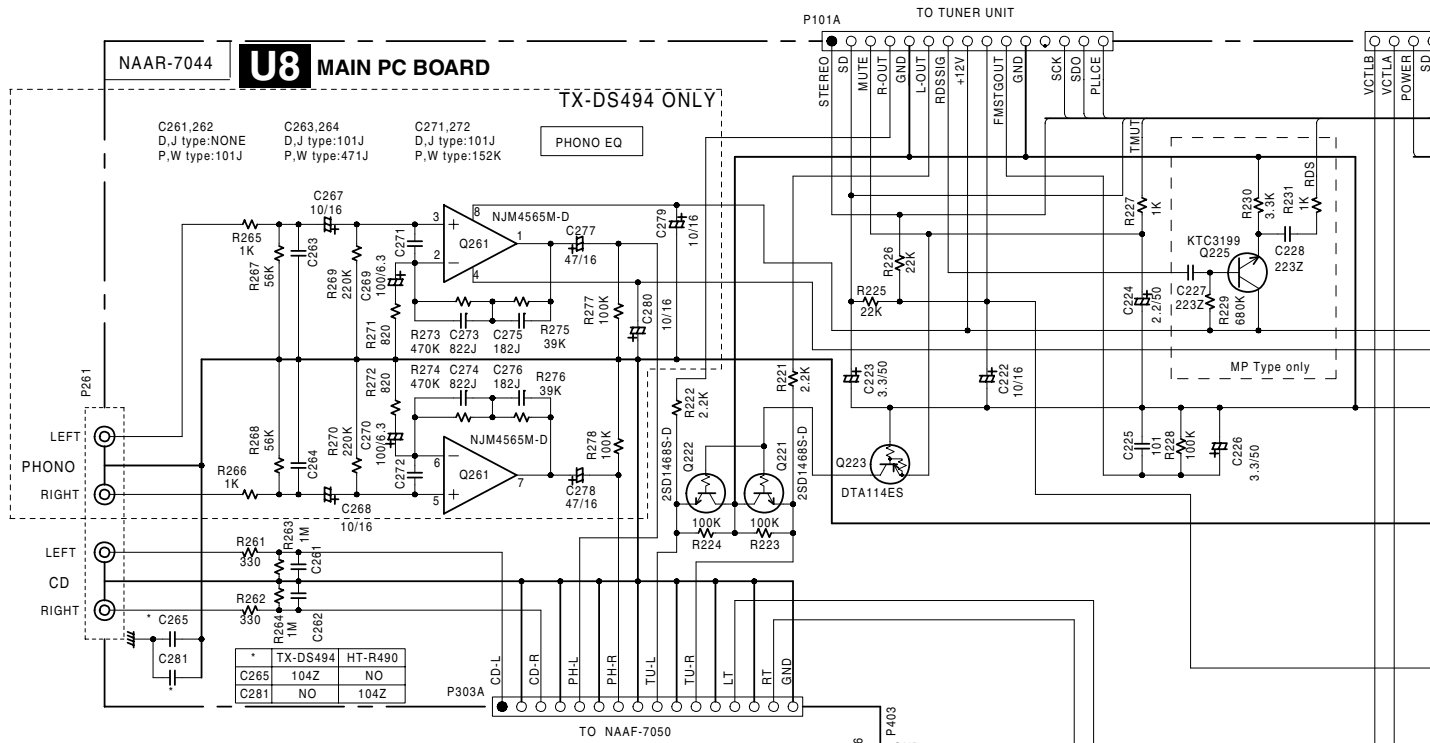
NAAR-7044
U8 MAIN PC BOARD
TX-DS494 ONLY
P101A
TO TUNER UNIT
STEREO SD MUTE R-OUT GND L-OUT RDSSIG +12V FMSTGOUT GND SCK SDO PLLCE
VCTLB VCTLA POWER SD

C261,262
D,J type:NONE
P,W type:101J

C263,264
D,J type:101J
P,W type:471J

C271,272
D,J type:101J
P,W type:152K

PHONO EQ

C267 10/16
R265 1K
R267 56K
C263
R269 220K
C269 100/6.3
C271
NJM4565M-D
Q261
C277 47/16
C279 10/16
R271 820
R273 470K
C273 822J
C275 182J
R275 39K
R277 100K
C280 10/16
R272 820
R274 470K
C274 822J
C276 182J
R276 39K
R268 56K
R270 220K
C270 100/6.3
C272
C264
NJM4565M-D
Q261
R278 100K
C278 47/16
R266 1K
C268 10/16

P261
LEFT
PHONO
RIGHT
LEFT
CD
RIGHT

R261 330
R263 1M
C261
R262 330
R264 1M
C262
* C265
C281
*

| * | TX-DS494 | HT-R490 |
|---|---|---|
| C265 | 104Z | NO |
| C281 | NO | 104Z |

R222 2.2K
2SD1468S-D
Q222
100K
R224
R221 2.2K
Q221
2SD1468S-D
100K
R223
Q223
DTA114ES
C223 3.3/50
C222 10/16
R226 22K
R225 22K
TMUT
R227 1K
C224 2.2/50
KTC3199
Q225
R230 3.3K
R231 1K
RDS
C228 223Z
C227 223Z
R229 680K
MP Type only
C225 101
R228 100K
C226 3.3/50

P303A
CD-L CD-R PH-L PH-R TU-L TU-R LT RT GND
TO NAAF-7050
P403